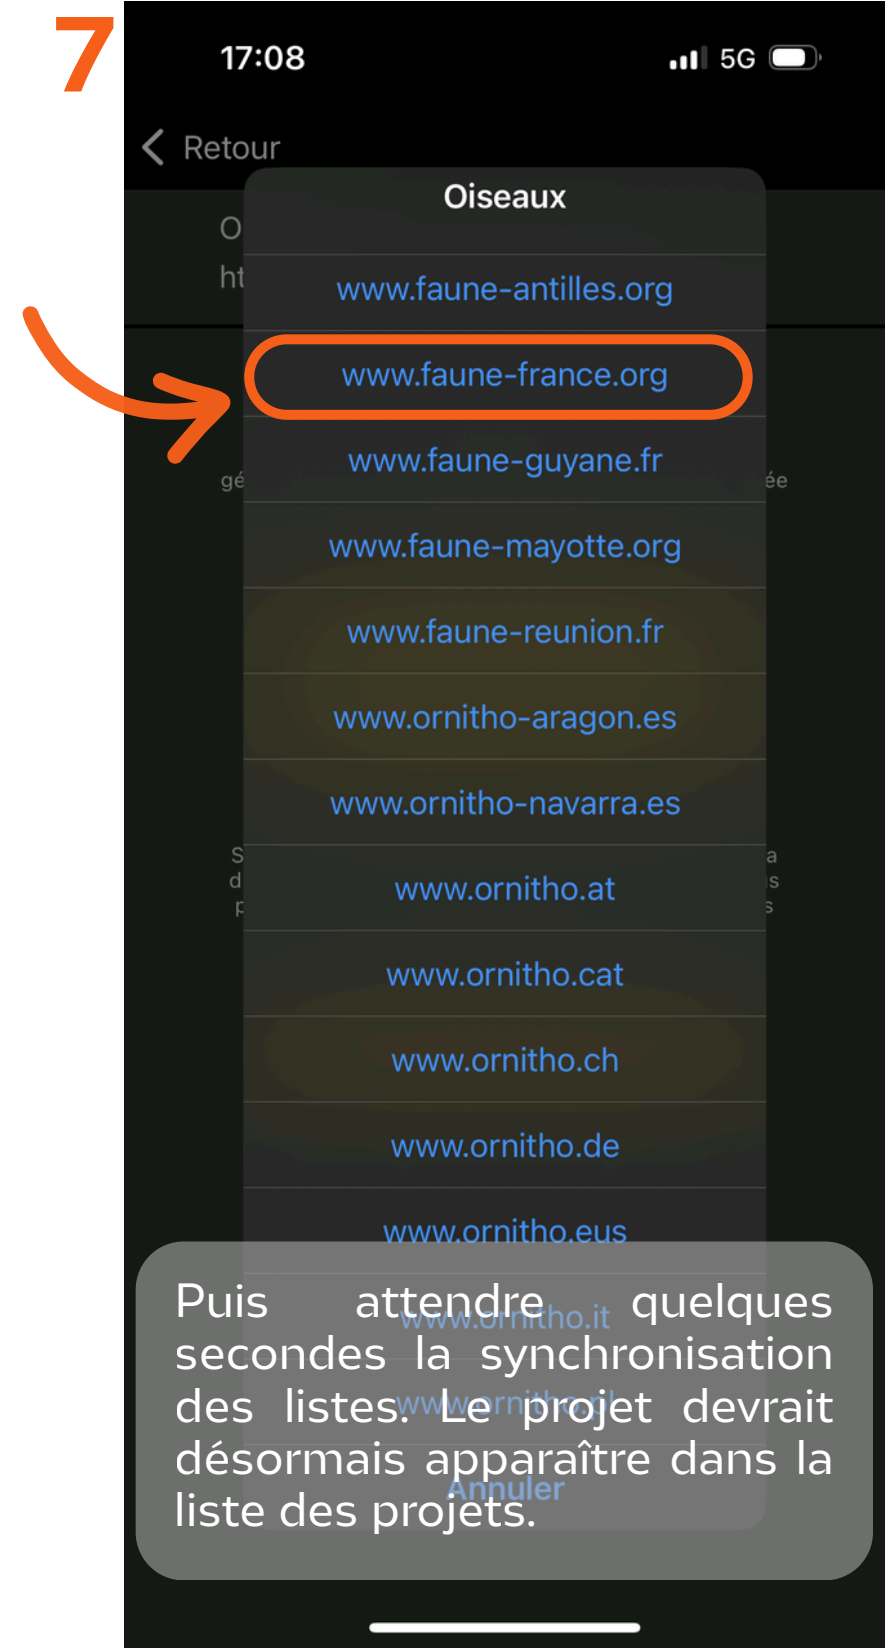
7

17:08

5G

Retour

O

ht

gé

ée

Oiseaux

www.faune-antilles.org

www.faune-france.org

www.faune-guyane.fr

www.faune-mayotte.org

www.faune-reunion.fr

www.ornitho-aragon.es

www.ornitho-navarra.es

www.ornitho.at

www.ornitho.cat

www.ornitho.ch

www.ornitho.de

www.ornitho.eus

www.ornitho.it

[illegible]

Annuler

Puis attendre quelques secondes la synchronisation des listes. Le projet devrait désormais apparaître dans la liste des projets.